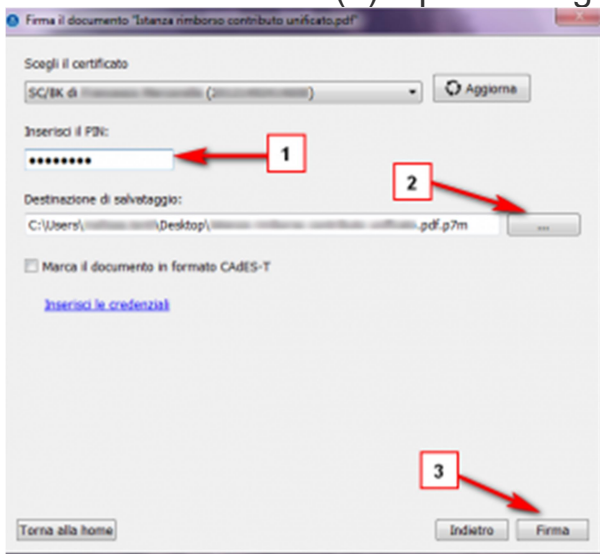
Firma il documento "Istanza rimborso contributo unificato.pdf"

Scegli il certificato

SC/BK di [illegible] ([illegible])

Aggiorna

Inserisci il PIN:

••••••••

1

2

Destinazione di salvataggio:

C:\Users\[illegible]\Desktop\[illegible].pdf.p7m

...

Marca il documento in formato CAdES-T

Inserisci le credenziali

3

Torna alla home

Indietro

Firma